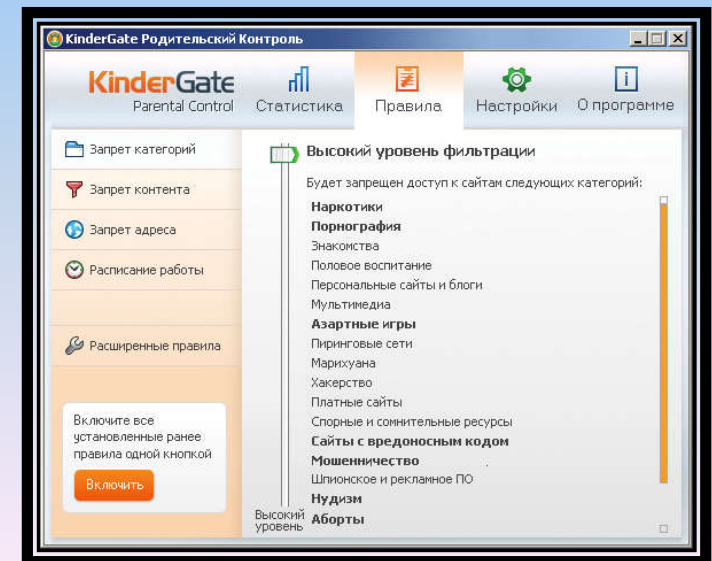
KinderGate Родительский Контроль

KinderGate
Parental Control

Статистика
Правила
Настройки
О программе

Запрет категорий
Запрет контента
Запрет адреса
Расписание работы
Расширенные правила

Включите все установленные ранее правила одной кнопкой

Включить

Высокий уровень фильтрации

Будет запрещен доступ к сайтам следующих категорий:

Наркотики
Порнография
Знакомства
Половое воспитание
Персональные сайты и блоги
Мультимедиа
Азартные игры
Пиринговые сети
Марихуана
Хакерство
Платные сайты
Спорные и сомнительные ресурсы
Сайты с вредоносным кодом
Мошенничество
Шпионское и рекламное ПО
Нудизм
Аборты

Высокий уровень